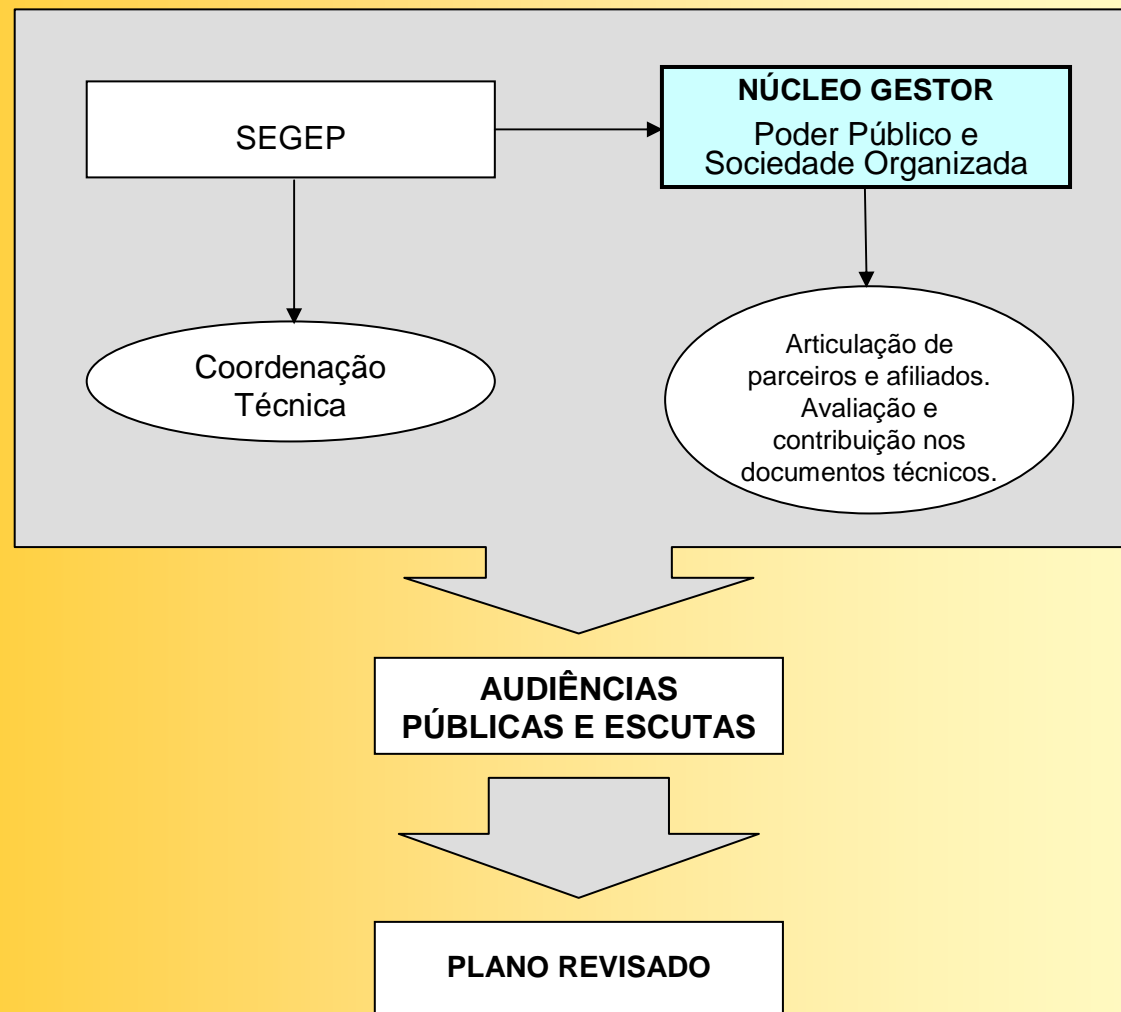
SEGEP

NÚCLEO GESTOR

Poder Público e Sociedade Organizada

Coordenação Técnica

Articulação de parceiros e afiliados. Avaliação e contribuição nos documentos técnicos.

AUDIÊNCIAS PÚBLICAS E ESCUTAS

PLANO REVISADO